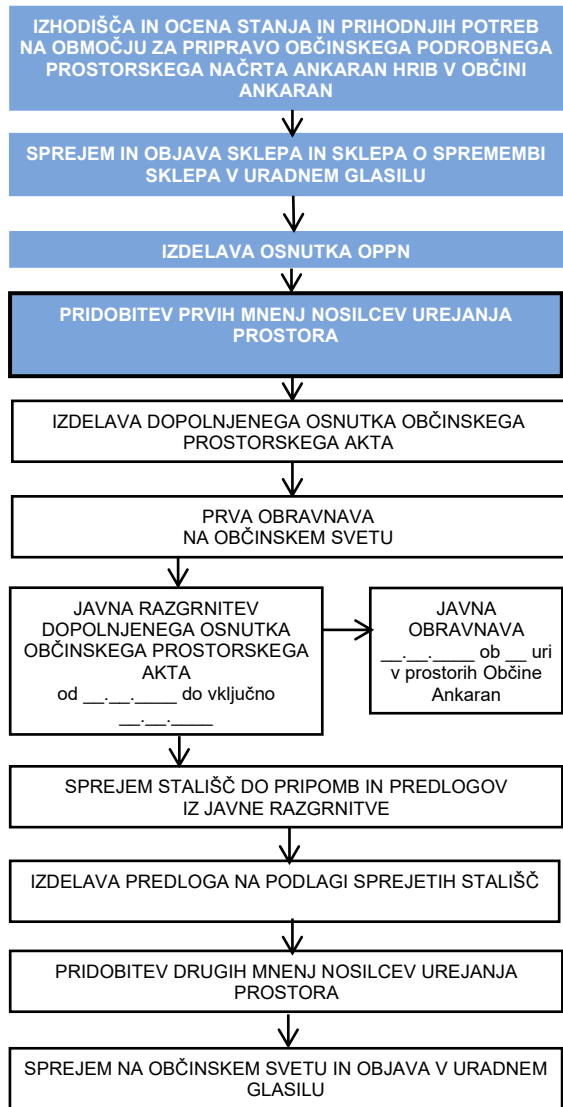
IZHODIŠČA IN OCENA STANJA IN PRIHODNJIH POTREB NA OBMOČJU ZA PRIPRAVO OBČINSKEGA PODROBNEGA PROSTORSKEGA NAČRTA ANKARAN HRIB V OBČINI ANKARAN

SPREJEM IN OBJAVA SKLEPA IN SKLEPA O SPREMEMBI SKLEPA V URADNEM GLASILU

IZDELAVA OSNUTKA OPPN

PRIDOBITEV PRVIH MNENJ NOSILCEV UREJANJA PROSTORA

IZDELAVA DOPOLNJENEGA OSNUTKA OBČINSKEGA PROSTORSKEGA AKTA

PRVA OBRAVNAVA NA OBČINSKEM SVETU

JAVNA RAZGRNITEV DOPOLNJENEGA OSNUTKA OBČINSKEGA PROSTORSKEGA AKTA od __.__.____ do vključno __.__.____

JAVNA OBRAVNAVA __.__.____ ob __ uri v prostorih Občine Ankaran

SPREJEM STALIŠČ DO PRIPOMB IN PREDLOGOV IZ JAVNE RAZGRNITVE

IZDELAVA PREDLOGA NA PODLAGI SPREJETIH STALIŠČ

PRIDOBITEV DRUGIH MNENJ NOSILCEV UREJANJA PROSTORA

SPREJEM NA OBČINSKEM SVETU IN OBJAVA V URADNEM GLASILU